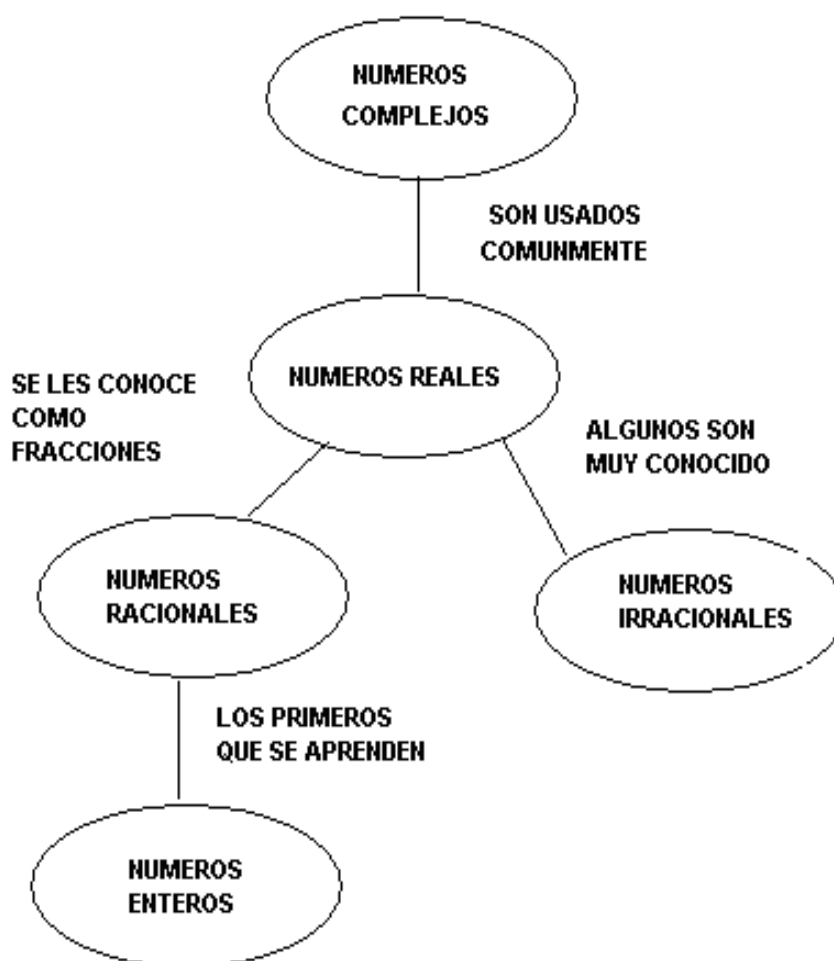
NUMEROS COMPLEJOS

SON USADOS COMUNMENTE

SE LES CONOCE COMO FRACCIONES

NUMEROS REALES

ALGUNOS SON MUY CONOCIDO

NUMEROS RACIONALES

NUMEROS IRRACIONALES

LOS PRIMEROS QUE SE APRENDEN

NUMEROS ENTEROS